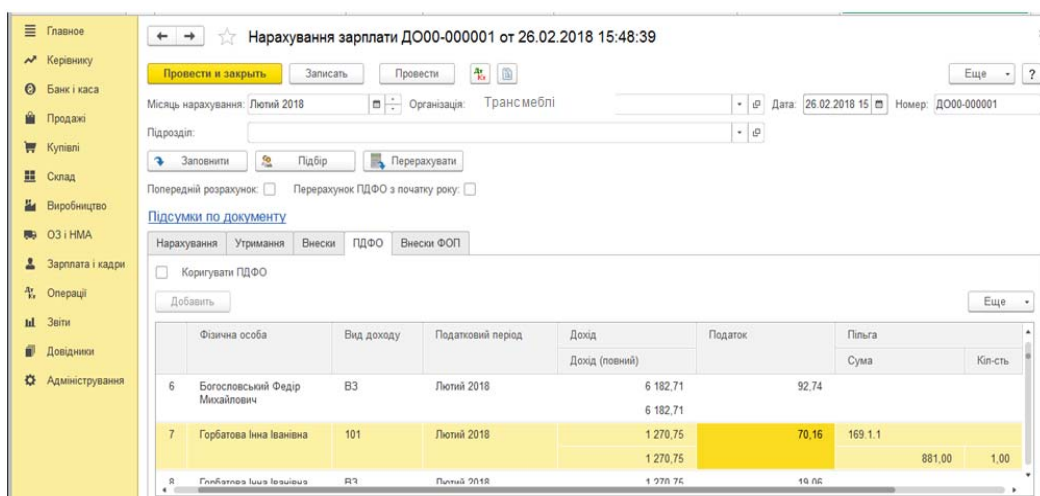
Главное
Керівнику
Банк і каса
Продажі
Купівлі
Склад
Виробництво
ОЗ і НМА
Зарплата і кадри
Операції
Звіти
Довідники
Адміністрування

Нарахування зарплати ДО00-000001 от 26.02.2018 15:48:39

Провести и закрыть | Записать | Провести | Еще | ?

Місяць нарахування: Лютий 2018 | Організація: Трансмеблі | Дата: 26.02.2018 15 | Номер: ДО00-000001

Підрозділ:

Заповнити | Підбір | Перерахувати

Попередній розрахунок: | Перерахунок ПДФО з початку року:

Підсумки по документу

Нарахування | Утримання | Внески | ПДФО | Внески ФОП

Коригувати ПДФО

Добавить | Еще

| | Фізична особа | Вид доходу | Податковий період | Дохід / Дохід (повний) | Податок | Пільга / Сума | Кіл-сть |
|---|---|---|---|---|---|---|---|
| 6 | Богословський Федір Михайлович | В3 | Лютий 2018 | 6 182,71 / 6 182,71 | 92,74 | | |
| 7 | Горбатова Інна Іванівна | 101 | Лютий 2018 | 1 270,75 / 1 270,75 | 70,16 | 169.1.1 / 881,00 | 1,00 |
| 8 | Горбатова Інна Іванівна | В3 | Лютий 2018 | 1 270,75 | 19,06 | | |